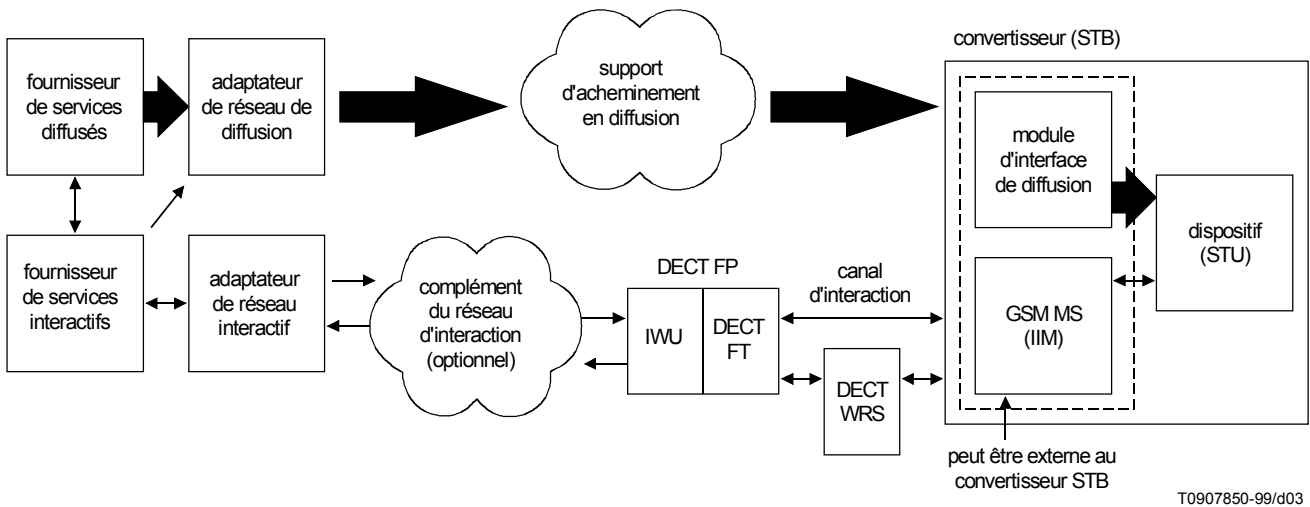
fournisseur de services diffusés

adaptateur de réseau de diffusion

support d'acheminement en diffusion

convertisseur (STB)

module d'interface de diffusion

dispositif (STU)

fournisseur de services interactifs

adaptateur de réseau interactif

complément du réseau d'interaction (optionnel)

DECT FP

IWU

DECT FT

canal d'interaction

GSM MS (IIM)

DECT WRS

peut être externe au convertisseur STB

T0907850-99/d03